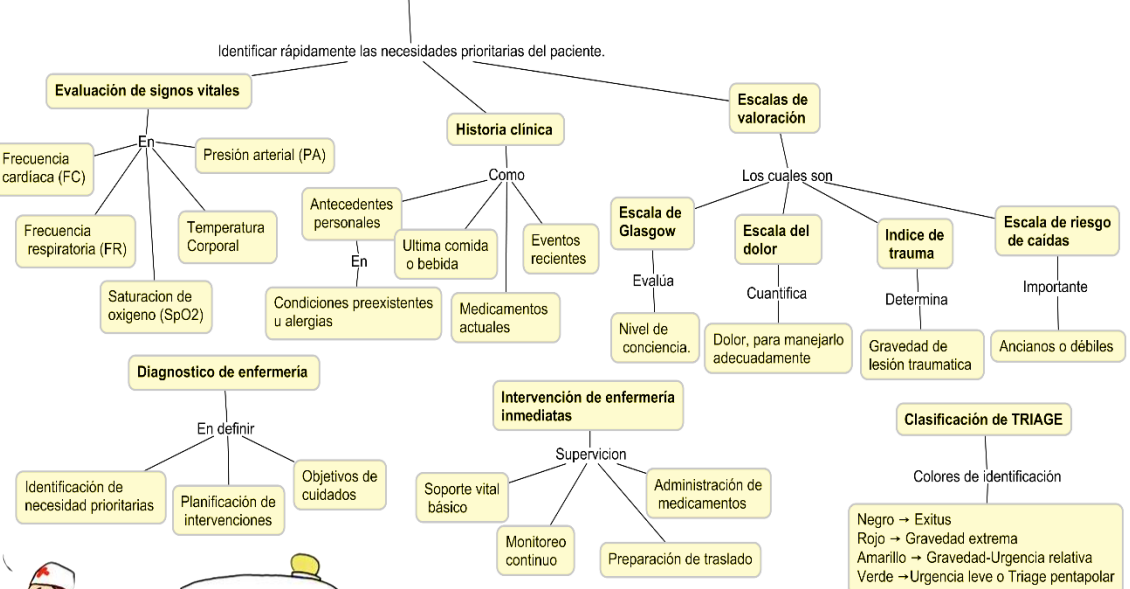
Identificar rápidamente las necesidades prioritarias del paciente.

Evaluación de signos vitales

En

Frecuencia cardíaca (FC)

Presión arterial (PA)

Frecuencia respiratoria (FR)

Temperatura Corporal

Saturacion de oxigeno (SpO2)

Historia clínica

Como

Antecedentes personales

En

Condiciones preexistentes u alergias

Ultima comida o bebida

Medicamentos actuales

Eventos recientes

Escalas de valoración

Los cuales son

Escala de Glasgow

Evalúa

Nivel de conciencia.

Escala del dolor

Cuantifica

Dolor, para manejarlo adecuadamente

Indice de trauma

Determina

Gravedad de lesión traumatica

Escala de riesgo de caídas

Importante

Ancianos o débiles

Diagnostico de enfermería

En definir

Identificación de necesidad prioritarias

Planificación de intervenciones

Objetivos de cuidados

Intervención de enfermería inmediatas

Supervicion

Soporte vital básico

Monitoreo continuo

Preparación de traslado

Administración de medicamentos

Clasificación de TRIAGE

Colores de identificación

Negro → Exitus
Rojo → Gravedad extrema
Amarillo → Gravedad-Urgencia relativa
Verde →Urgencia leve o Triage pentapolar